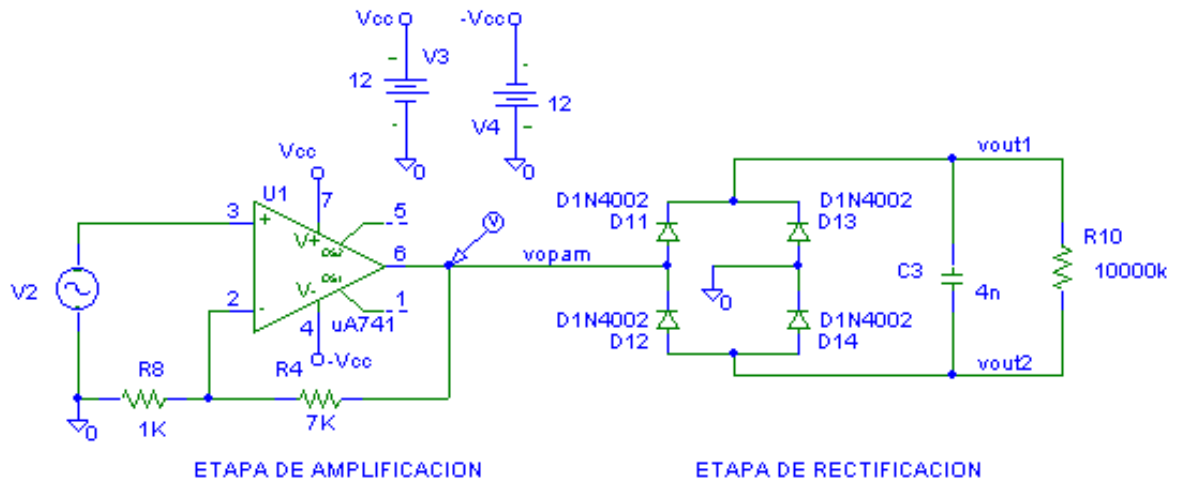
Vcc
V3
12
0

-Vcc
12
V4
0

Vcc
U1
7
3
+
V+
5
OS2
6
OS1
V-
1
2
-
4
uA741
-Vcc
V2
R8
1K
R4
7K
0
V
vopam

D1N4002
D11
D1N4002
D13
D1N4002
D12
D1N4002
D14
0
vout1
C3
4n
R10
10000k
vout2

ETAPA DE AMPLIFICACION

ETAPA DE RECTIFICACION